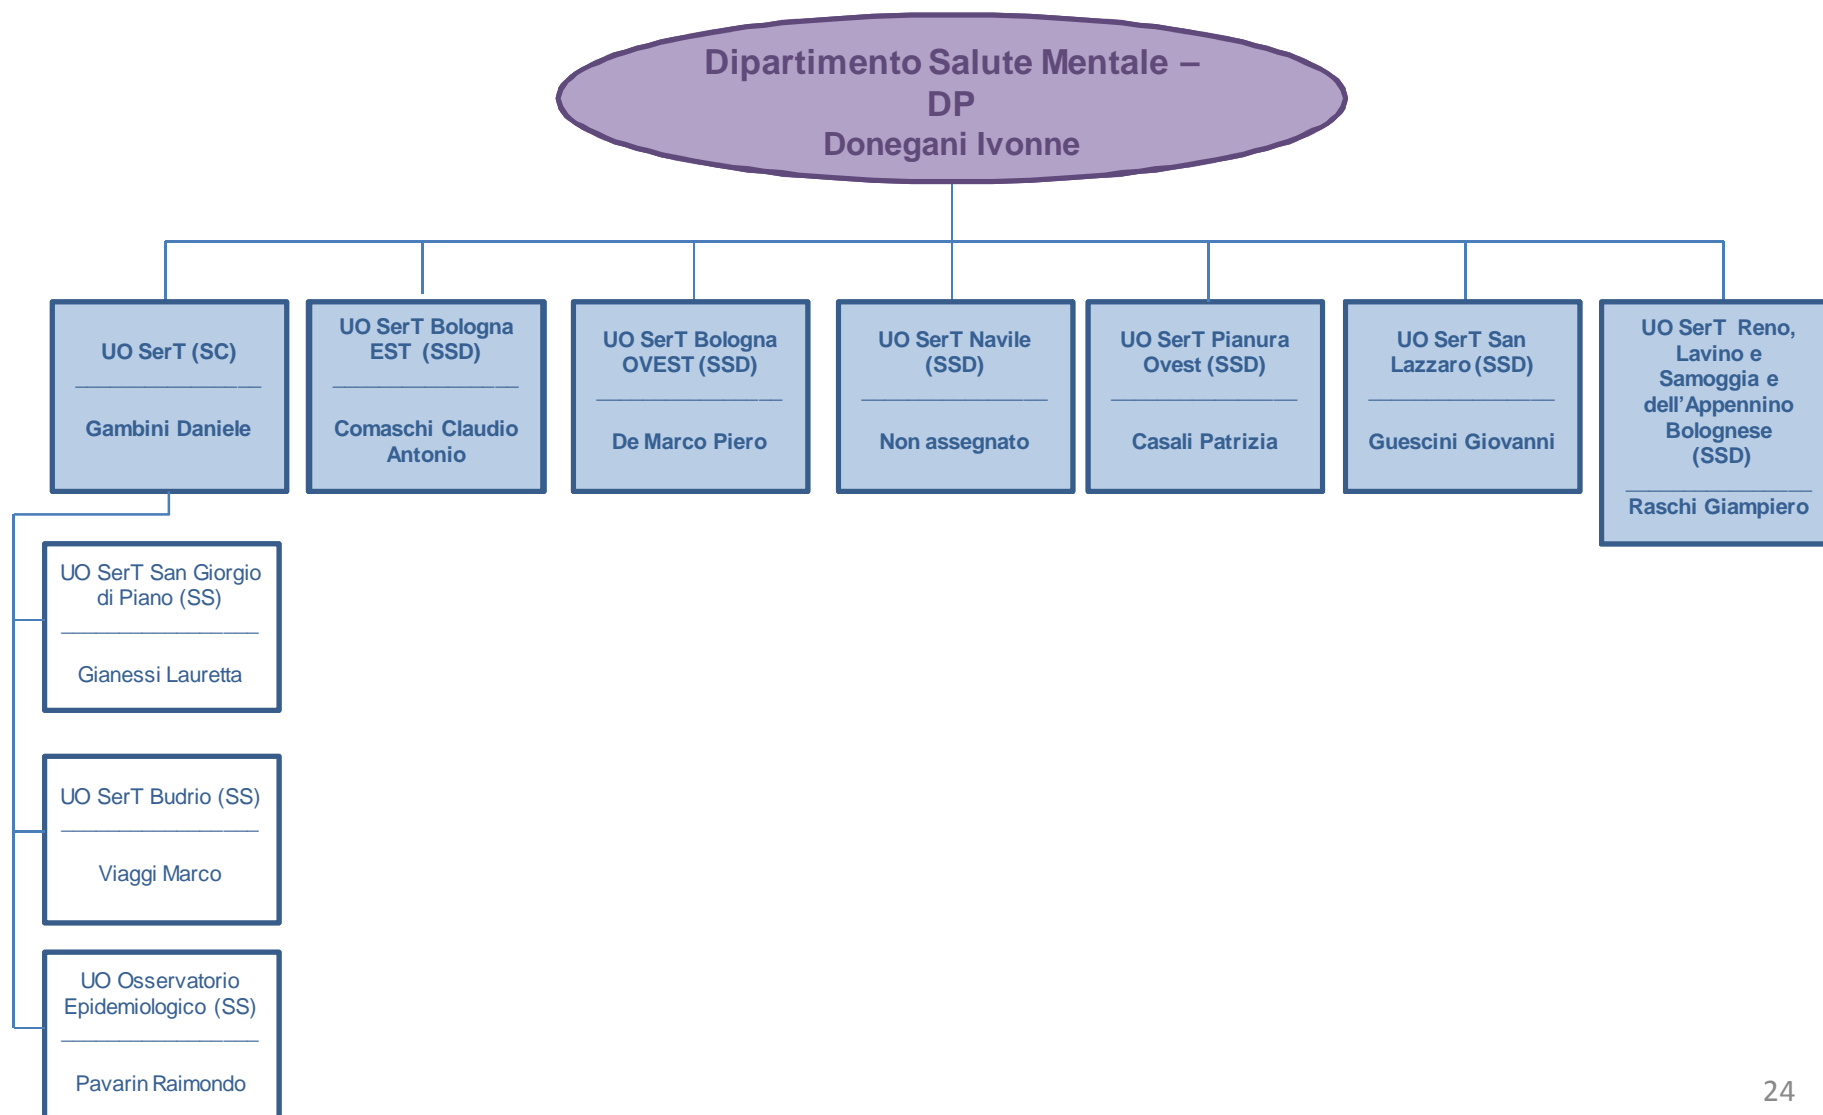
Dipartimento Salute Mentale – DP
Donegani Ivonne

UO SerT (SC)
Gambini Daniele

UO SerT Bologna EST (SSD)
Comaschi Claudio Antonio

UO SerT Bologna OVEST (SSD)
De Marco Piero

UO SerT Navile (SSD)
Non assegnato

UO SerT Pianura Ovest (SSD)
Casali Patrizia

UO SerT San Lazzaro (SSD)
Guescini Giovanni

UO SerT Reno, Lavino e Samoggia e dell'Appennino Bolognese (SSD)
Raschi Giampiero

UO SerT San Giorgio di Piano (SS)
Gianessi Lauretta

UO SerT Budrio (SS)
Viaggi Marco

UO Osservatorio Epidemiologico (SS)
Pavarin Raimondo

24